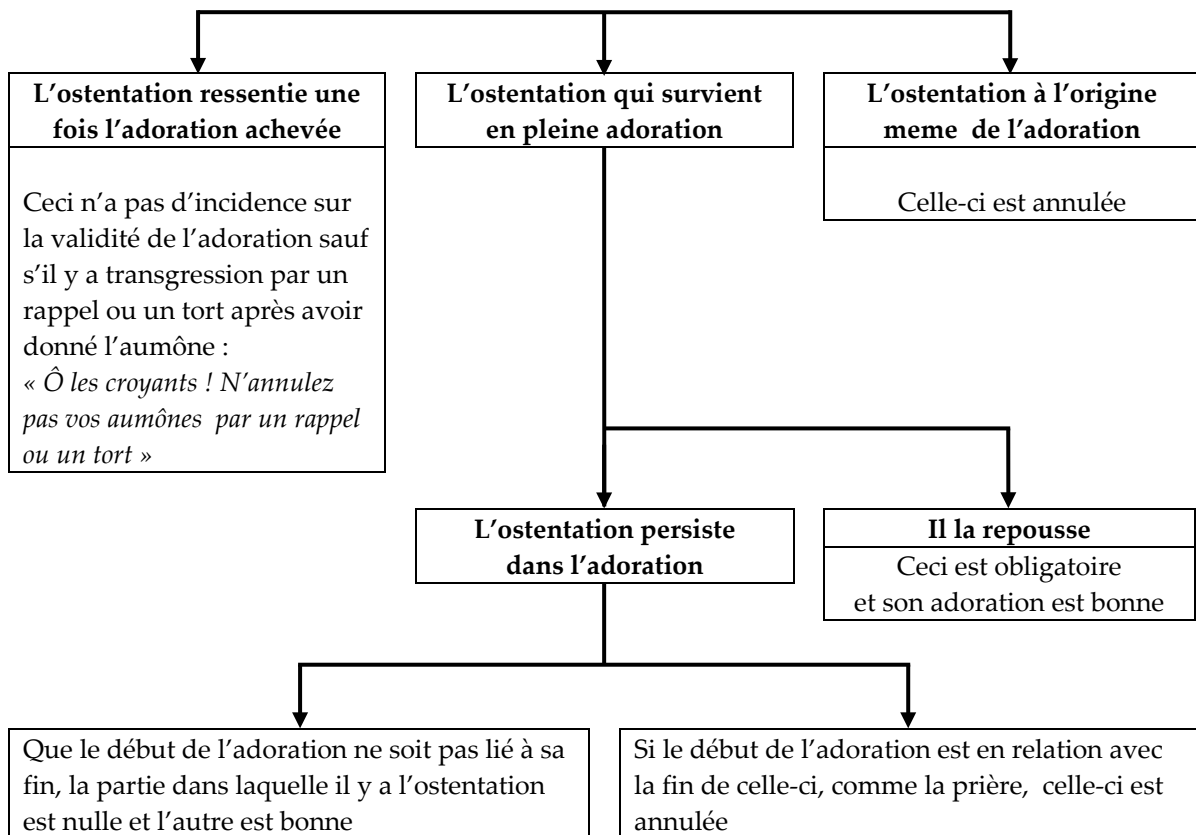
**L'ostentation ressentie une fois l'adoration achevée**

Ceci n'a pas d'incidence sur la validité de l'adoration sauf s'il y a transgression par un rappel ou un tort après avoir donné l'aumône : *« Ô les croyants ! N'annulez pas vos aumônes par un rappel ou un tort »*

**L'ostentation qui survient en pleine adoration**

**L'ostentation à l'origine meme de l'adoration**

Celle-ci est annulée

**L'ostentation persiste dans l'adoration**

**Il la repousse**

Ceci est obligatoire et son adoration est bonne

Que le début de l'adoration ne soit pas lié à sa fin, la partie dans laquelle il y a l'ostentation est nulle et l'autre est bonne

Si le début de l'adoration est en relation avec la fin de celle-ci, comme la prière, celle-ci est annulée